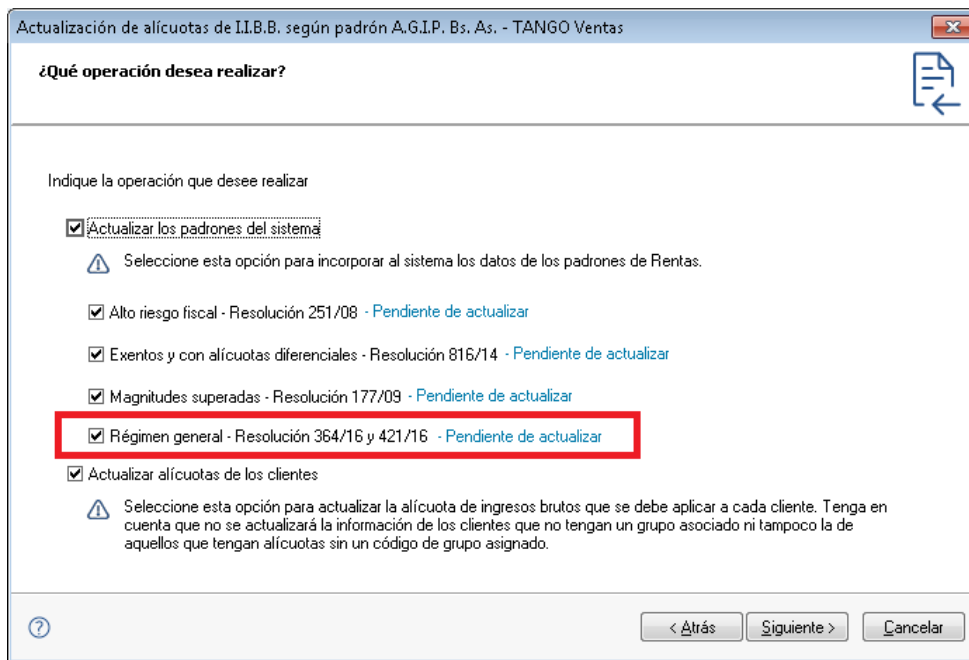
Actualización de alícuotas de I.I.B.B. según padrón A.G.I.P. Bs. As. - TANGO Ventas

¿Qué operación desea realizar?

Indique la operación que desee realizar

Actualizar los padrones del sistema

Seleccione esta opción para incorporar al sistema los datos de los padrones de Rentas.

Alto riesgo fiscal - Resolución 251/08 - Pendiente de actualizar

Exentos y con alícuotas diferenciales - Resolución 816/14 - Pendiente de actualizar

Magnitudes superadas - Resolución 177/09 - Pendiente de actualizar

Régimen general - Resolución 364/16 y 421/16 - Pendiente de actualizar

Actualizar alícuotas de los clientes

Seleccione esta opción para actualizar la alícuota de ingresos brutos que se debe aplicar a cada cliente. Tenga en cuenta que no se actualizará la información de los clientes que no tengan un grupo asociado ni tampoco la de aquellos que tengan alícuotas sin un código de grupo asignado.

?

< Atrás

Siguiente >

Cancelar